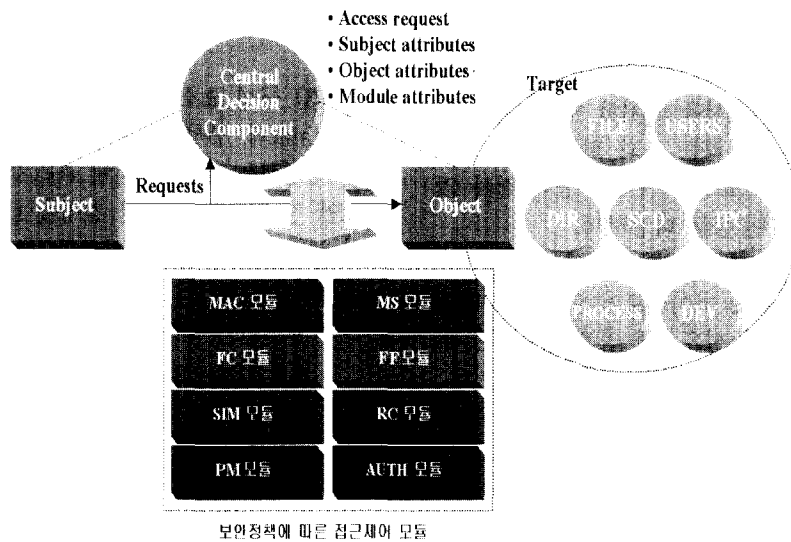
• Access request
• Subject attributes
• Object attributes
• Module attributes

Central Decision Component

Target

FILE
USERS
DIR
SCD
IPC
PROCESS
DEV

Subject
Requests
Object

MAC 모듈
MS 모듈
FC 모듈
FF 모듈
SIM 모듈
RC 모듈
PM 모듈
AUTH 모듈

보안정책에 따른 접근제어 모듈